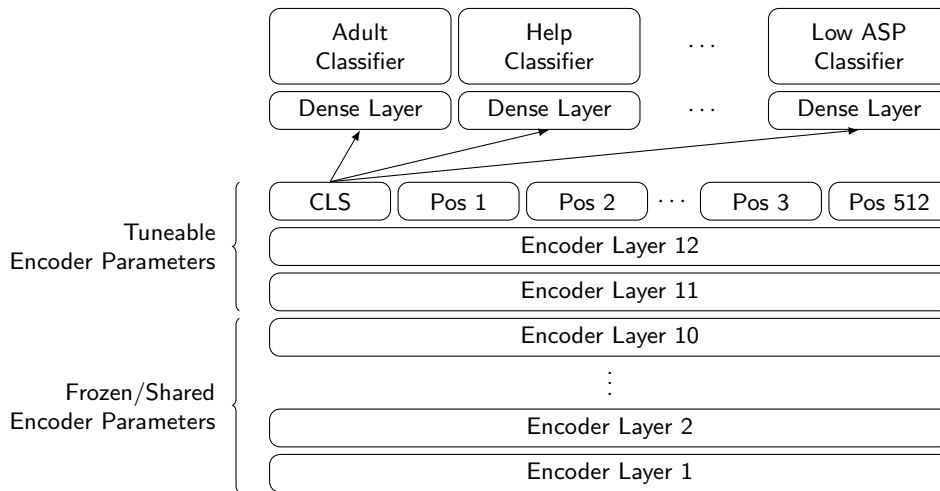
Adult Classifier

Help Classifier

...

Low ASP Classifier

Dense Layer

Dense Layer

...

Dense Layer

Tuneable Encoder Parameters

CLS

Pos 1

Pos 2

...

Pos 3

Pos 512

Encoder Layer 12

Encoder Layer 11

Frozen/Shared Encoder Parameters

Encoder Layer 10

...

Encoder Layer 2

Encoder Layer 1